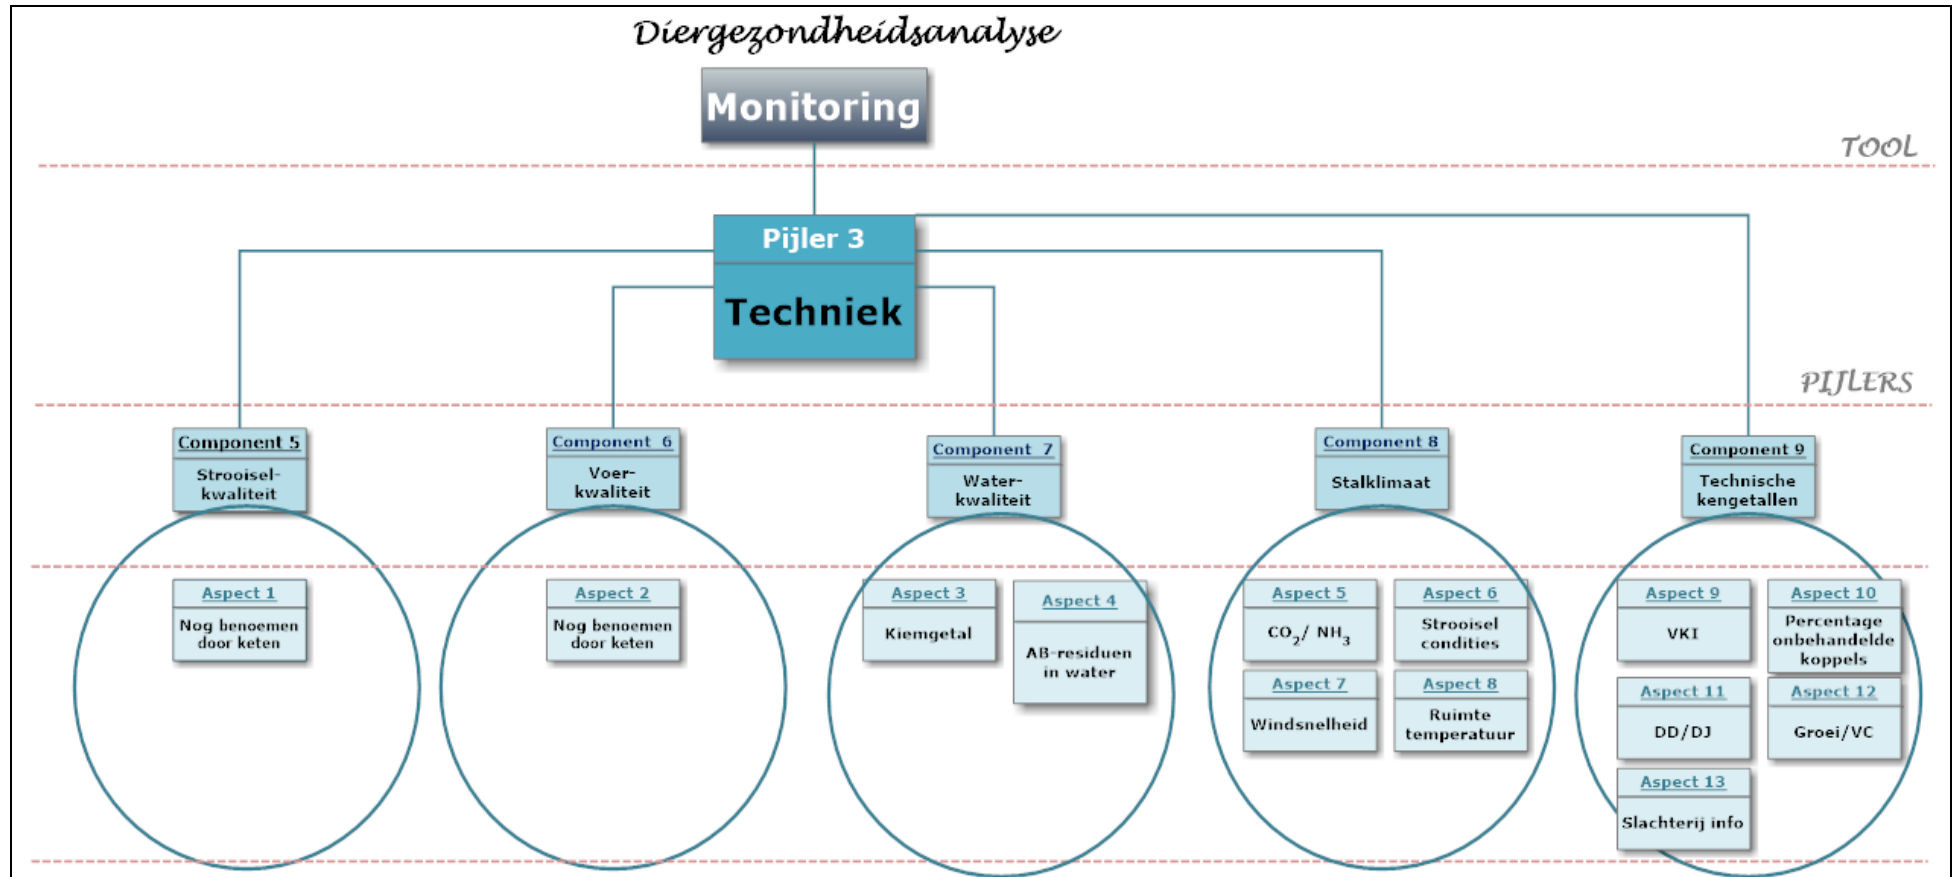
Diergezondheidsanalyse

Monitoring

TOOL

Pijler 3

Techniek

PIJLERS

Component 5
Strooiselkwaliteit

Component 6
Voerkwaliteit

Component 7
Waterkwaliteit

Component 8
Stalklimaat

Component 9
Technische kengetallen

Aspect 1
Nog benoemen door keten

Aspect 2
Nog benoemen door keten

Aspect 3
Kiemgetal

Aspect 4
AB-residuen in water

Aspect 5
$CO_2$/ $NH_3$

Aspect 6
Strooisel condities

Aspect 7
Windsnelheid

Aspect 8
Ruimte temperatuur

Aspect 9
VKI

Aspect 10
Percentage onbehandelde koppels

Aspect 11
DD/DJ

Aspect 12
Groei/VC

Aspect 13
Slachterij info